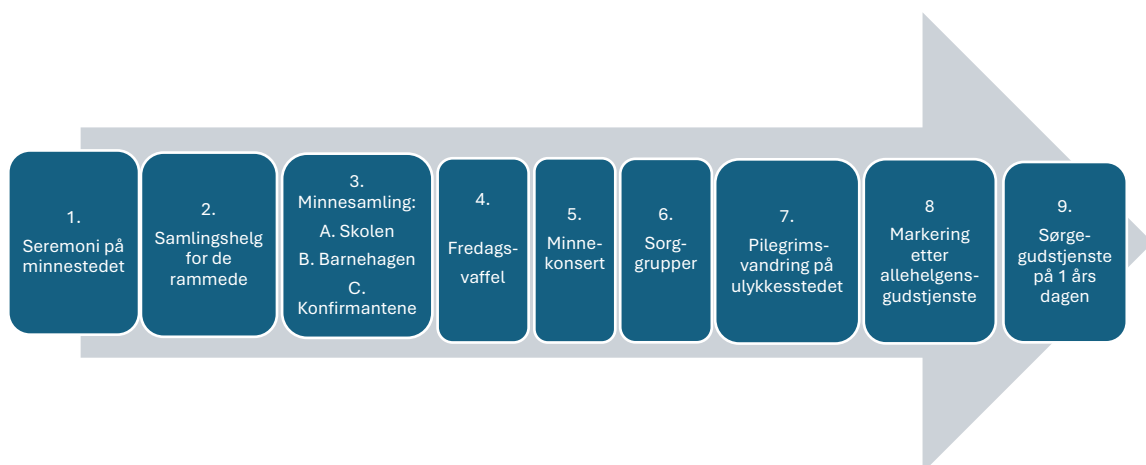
1.
Seremoni på minnestedet

2.
Samlingshelg for de rammede

3.
Minnesamling:
A. Skolen
B. Barnehagen
C. Konfirmantene

4.
Fredagsvaffel

5.
Minnekonsert

6.
Sorggrupper

7.
Pilegrimsvandring på ulykkesstedet

8
Markering etter allehelgensgudstjenste

9.
Sørgegudstjenste på 1 års dagen